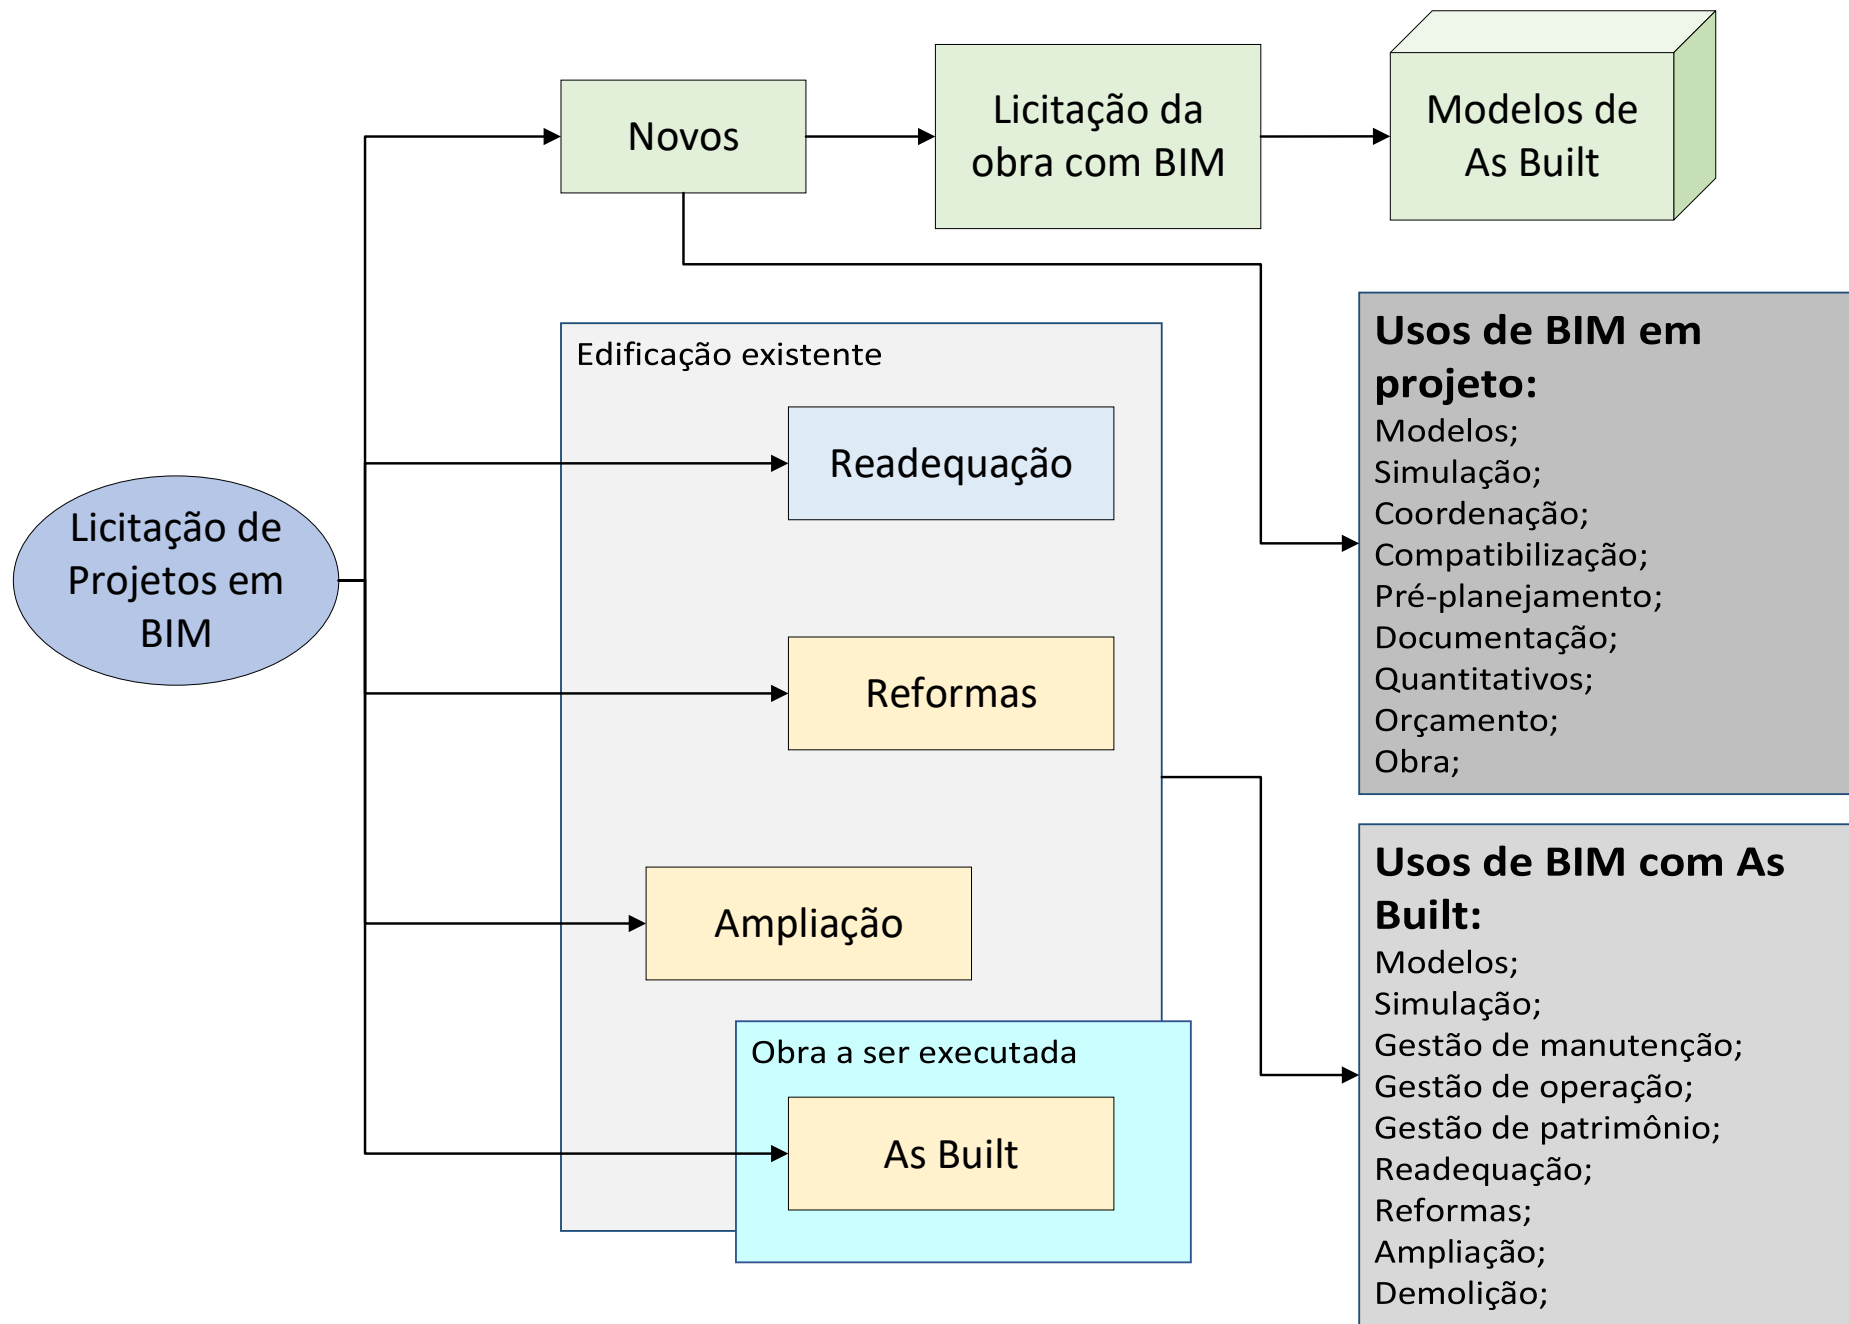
Novos

Licitação da obra com BIM

Modelos de As Built

Licitação de Projetos em BIM

Edificação existente

Readequação

Reformas

Ampliação

Obra a ser executada

As Built

**Usos de BIM em projeto:**
Modelos;
Simulação;
Coordenação;
Compatibilização;
Pré-planejamento;
Documentação;
Quantitativos;
Orçamento;
Obra;

**Usos de BIM com As Built:**
Modelos;
Simulação;
Gestão de manutenção;
Gestão de operação;
Gestão de patrimônio;
Readequação;
Reformas;
Ampliação;
Demolição;